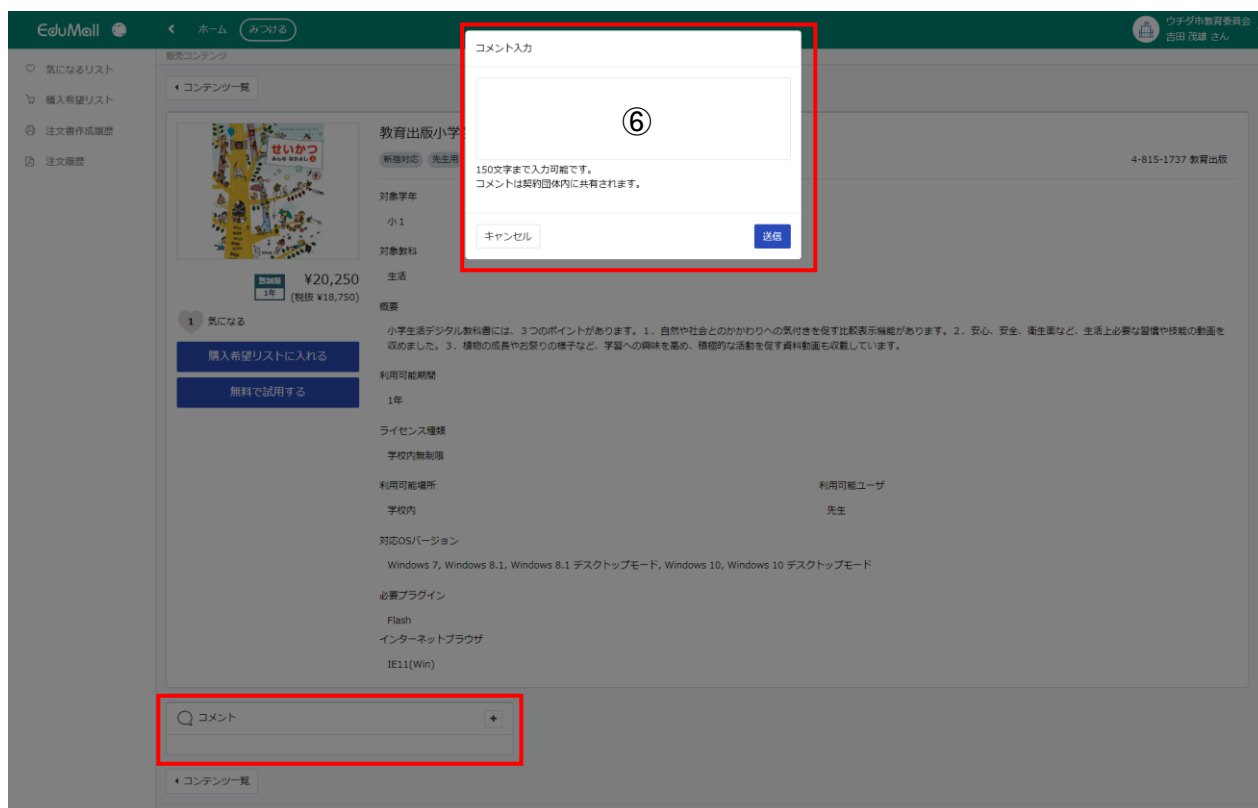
EduMall

ホーム みつける

ウチダ市教育委員会
吉田 茂雄 さん

気になるリスト
購入希望リスト
注文書作成履歴
注文履歴

販売コンテンツ

コンテンツ一覧

せいかつ

無制限 1年

¥20,250
(税抜 ¥18,750)

1 気になる

購入希望リストに入れる

無料で試用する

教育出版小学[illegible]

新指対応 先生用

4-815-1737 教育出版

対象学年

小1

対象教科

生活

概要

小学生活デジタル教科書には、3つのポイントがあります。1、自然や社会とのかかわりへの気付きを促す比較表示機能があります。2、安心、安全、衛生面など、生活上必要な習慣や技能の動画を収めました。3、植物の成長やお祭りの様子など、学習への興味を高め、積極的な活動を促す資料動画も収載しています。

利用可能期間

1年

ライセンス種類

学校内無制限

利用可能場所

学校内

利用可能ユーザ

先生

対応OSバージョン

Windows 7, Windows 8.1, Windows 8.1 デスクトップモード, Windows 10, Windows 10 デスクトップモード

必要プラグイン

Flash

インターネットブラウザ

IE11(Win)

コメント

+

コンテンツ一覧

コメント入力

⑥

150文字まで入力可能です。
コメントは契約団体内に共有されます。

キャンセル

送信